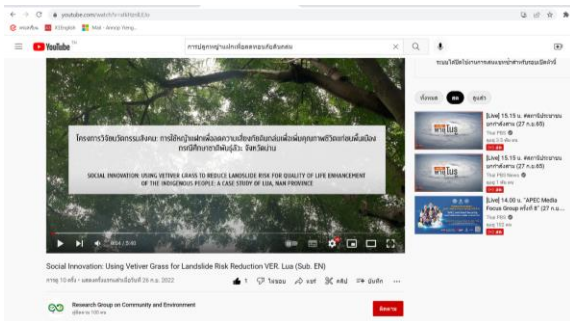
youtube.com/watch?v=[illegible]

YouTube TH

การปลูกหญ้าแฝกเพื่อลดความเสี่ยงดินถล่ม

โครงการวิจัยนวัตกรรมสังคม: การใช้หญ้าแฝกเพื่อลดความเสี่ยงภัยดินถล่มเพื่อเพิ่มคุณภาพชีวิตกลุ่มชาติพันธุ์ลัวะ จังหวัดน่าน

SOCIAL INNOVATION: USING VETIVER GRASS TO REDUCE LANDSLIDE RISK FOR QUALITY OF LIFE ENHANCEMENT OF THE INDIGENOUS PEOPLE: A CASE STUDY OF LUA, NAN PROVINCE

0:04 / 3:40

Social Innovation: Using Vetiver Grass for Landslide Risk Reduction VER. Lua (Sub. EN)

การดู 10 ครั้ง • เผยแพร่สดเมื่อ 26 ก.ค. 2022

1 ไม่ชอบ แชร์ คลิป บันทึก

Research Group on Community and Environment

ติดตาม

ทั้งหมด

[Live] 15.15 น. ติดตามสถานการณ์ (27 ก.ค. 65)
Thai PBS

[Live] 15.15 น. ติดตามสถานการณ์ (27 ก.ค. 65)
Thai PBS News

[Live] 14.00 น. "APEC Media Focus Group ครั้งที่ 8" (27 ก.ค...
Thai PBS